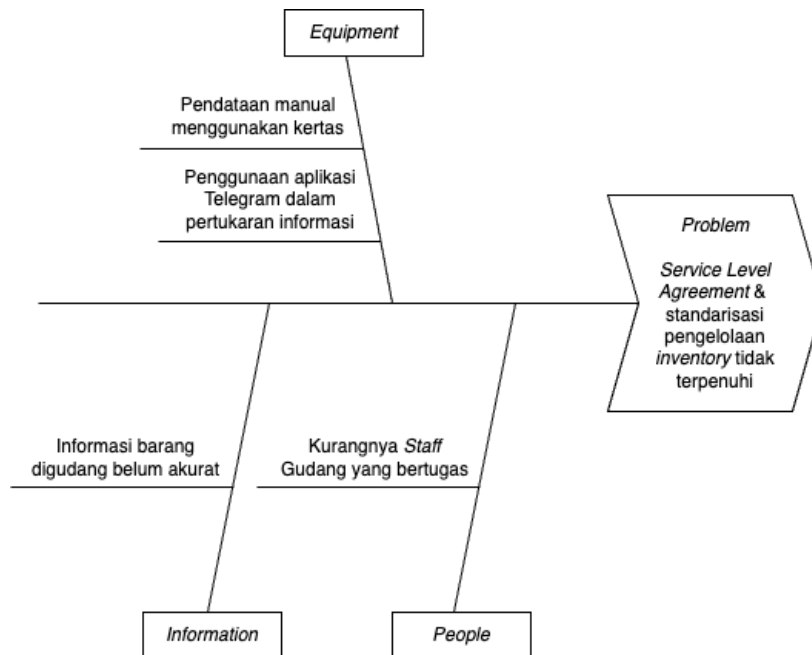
Equipment

Pendataan manual menggunakan kertas

Penggunaan aplikasi Telegram dalam pertukaran informasi

Problem

Service Level Agreement & standarisasi pengelolaan inventory tidak terpenuhi

Informasi barang digudang belum akurat

Kurangnya Staff Gudang yang bertugas

Information

People